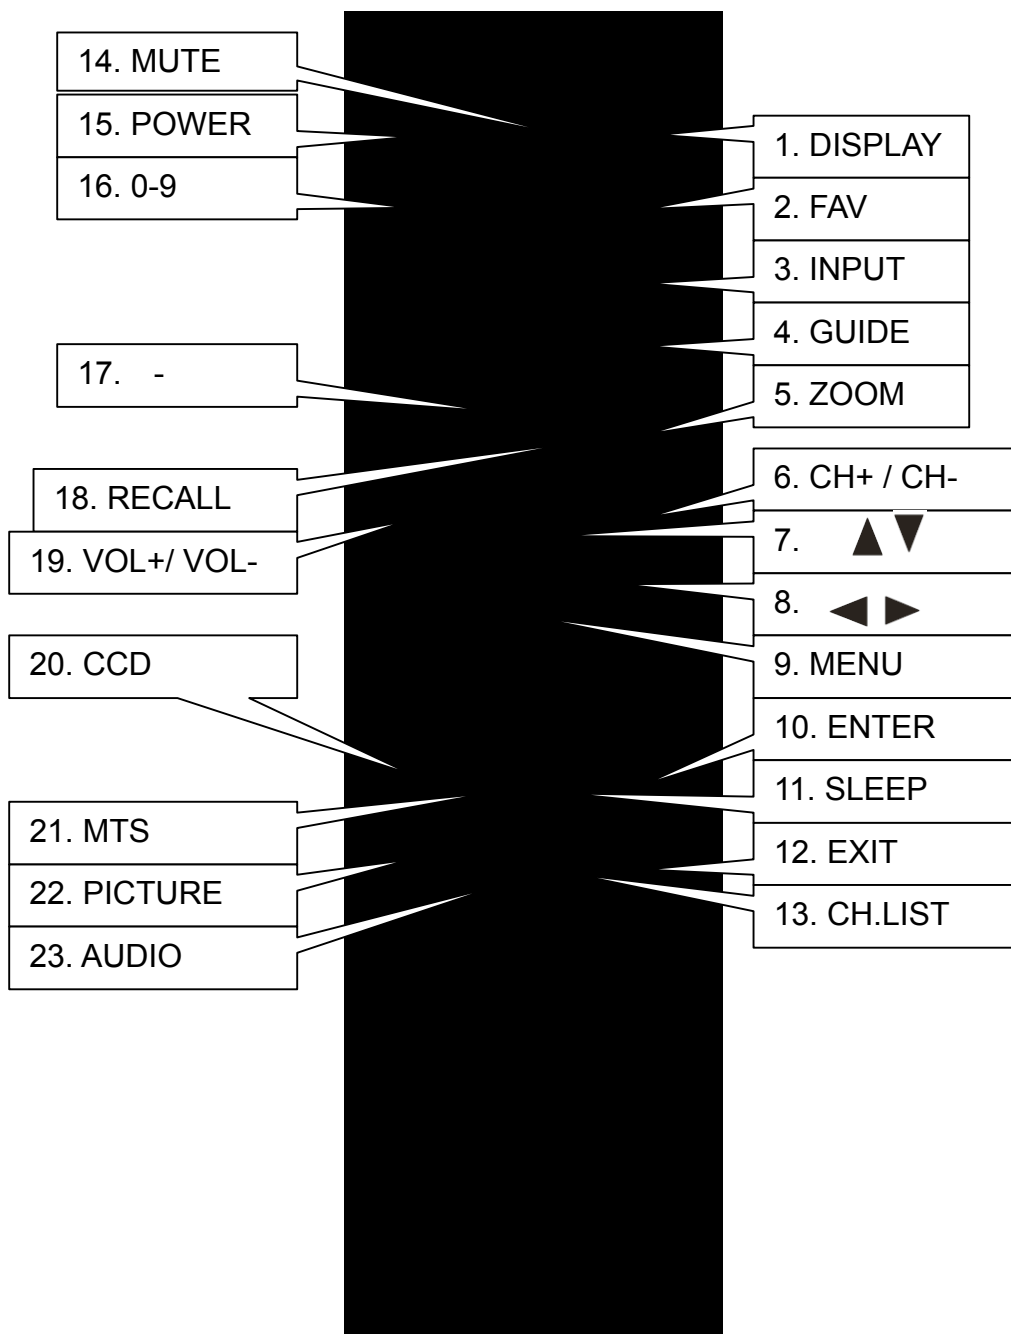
14. MUTE

15. POWER

16. 0-9

1. DISPLAY

2. FAV

3. INPUT

4. GUIDE

17. -

5. ZOOM

6. CH+ / CH-

18. RECALL

7. ▲▼

19. VOL+/ VOL-

8. ◀ ▶

20. CCD

9. MENU

10. ENTER

11. SLEEP

21. MTS

12. EXIT

22. PICTURE

13. CH.LIST

23. AUDIO